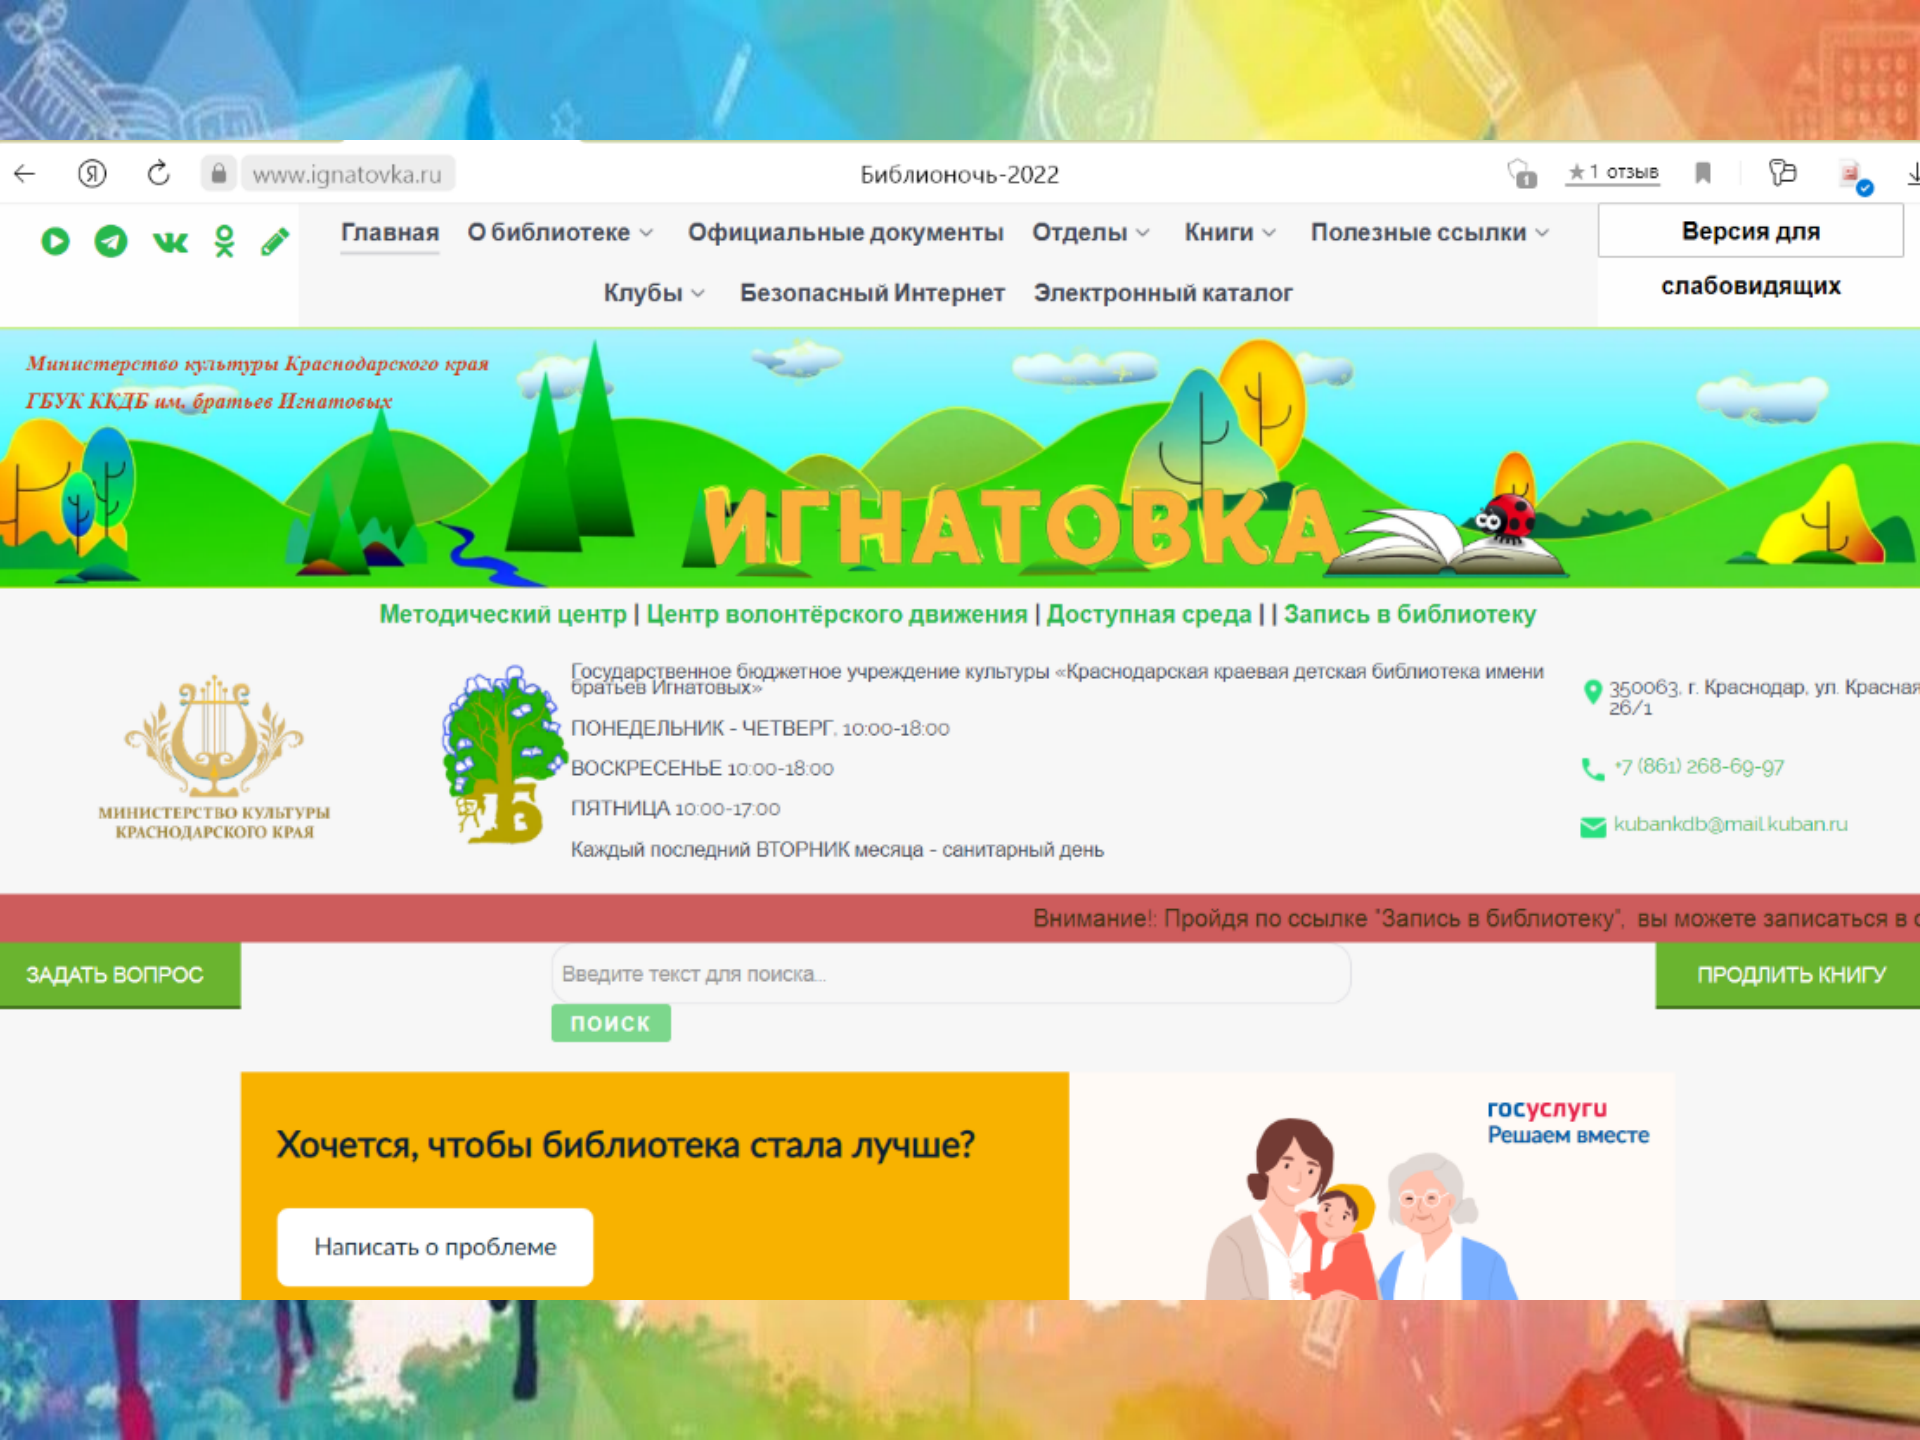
www.ignatovka.ru

Библионочь-2022

★1 отзыв

Главная О библиотеке Официальные документы Отделы Книги Полезные ссылки

Клубы Безопасный Интернет Электронный каталог

Версия для слабовидящих

Министерство культуры Краснодарского края
ГБУК ККДБ им. братьев Игнатовых

ИГНАТОВКА

Методический центр | Центр волонтёрского движения | Доступная среда | | Запись в библиотеку

МИНИСТЕРСТВО КУЛЬТУРЫ КРАСНОДАРСКОГО КРАЯ

Государственное бюджетное учреждение культуры «Краснодарская краевая детская библиотека имени братьев Игнатовых»

ПОНЕДЕЛЬНИК - ЧЕТВЕРГ. 10:00-18:00

ВОСКРЕСЕНЬЕ 10:00-18:00

ПЯТНИЦА 10:00-17:00

Каждый последний ВТОРНИК месяца - санитарный день

350063, г. Краснодар, ул. Красная 26/1

+7 (861) 268-69-97

kubankdb@mail.kuban.ru

Внимание!: Пройдя по ссылке "Запись в библиотеку", вы можете записаться в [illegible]

ЗАДАТЬ ВОПРОС

Введите текст для поиска...

ПОИСК

ПРОДЛИТЬ КНИГУ

Хочется, чтобы библиотека стала лучше?

Написать о проблеме

госуслуги
Решаем вместе